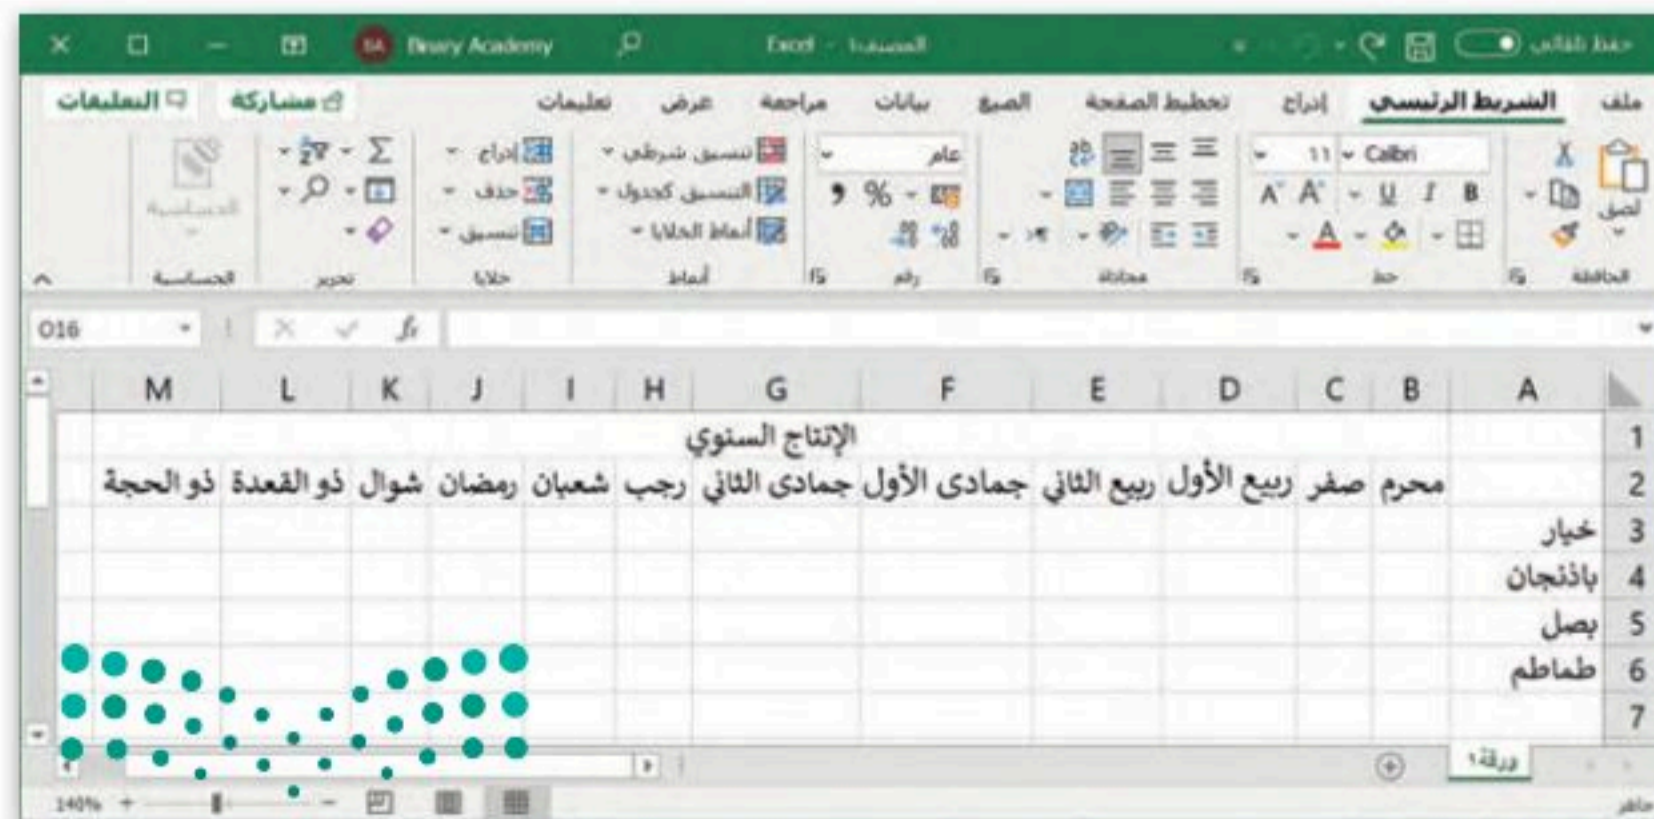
حفظ تلقائي
المصنف1 - Excel
Binary Academy

ملف | الشريط الرئيسي | إدراج | تخطيط الصفحة | الصيغ | بيانات | مراجعة | عرض | تعليمات | مشاركة | التعليقات

لصق
الحافظة
Calbri | 11
B I U
خط
محاذاة
عام
% 9
رقم
تنسيق شرطي
التنسيق كجدول
أنماط الخلايا
أنماط
إدراج
حذف
تنسيق
خلايا
تحرير
الحساسية

O16

| | A | B | C | D | E | F | G | H | I | J | K | L | M |
|---|---|---|---|---|---|---|---|---|---|---|---|---|---|
| 1 | | | | | | | الإنتاج السنوي | | | | | | |
| 2 | | محرم | صفر | ربيع الأول | ربيع الثاني | جمادى الأول | جمادى الثاني | رجب | شعبان | رمضان | شوال | ذو القعدة | ذو الحجة |
| 3 | خيار | | | | | | | | | | | | |
| 4 | باذنجان | | | | | | | | | | | | |
| 5 | بصل | | | | | | | | | | | | |
| 6 | طماطم | | | | | | | | | | | | |
| 7 | | | | | | | | | | | | | |

ورقة1
جاهز
140%